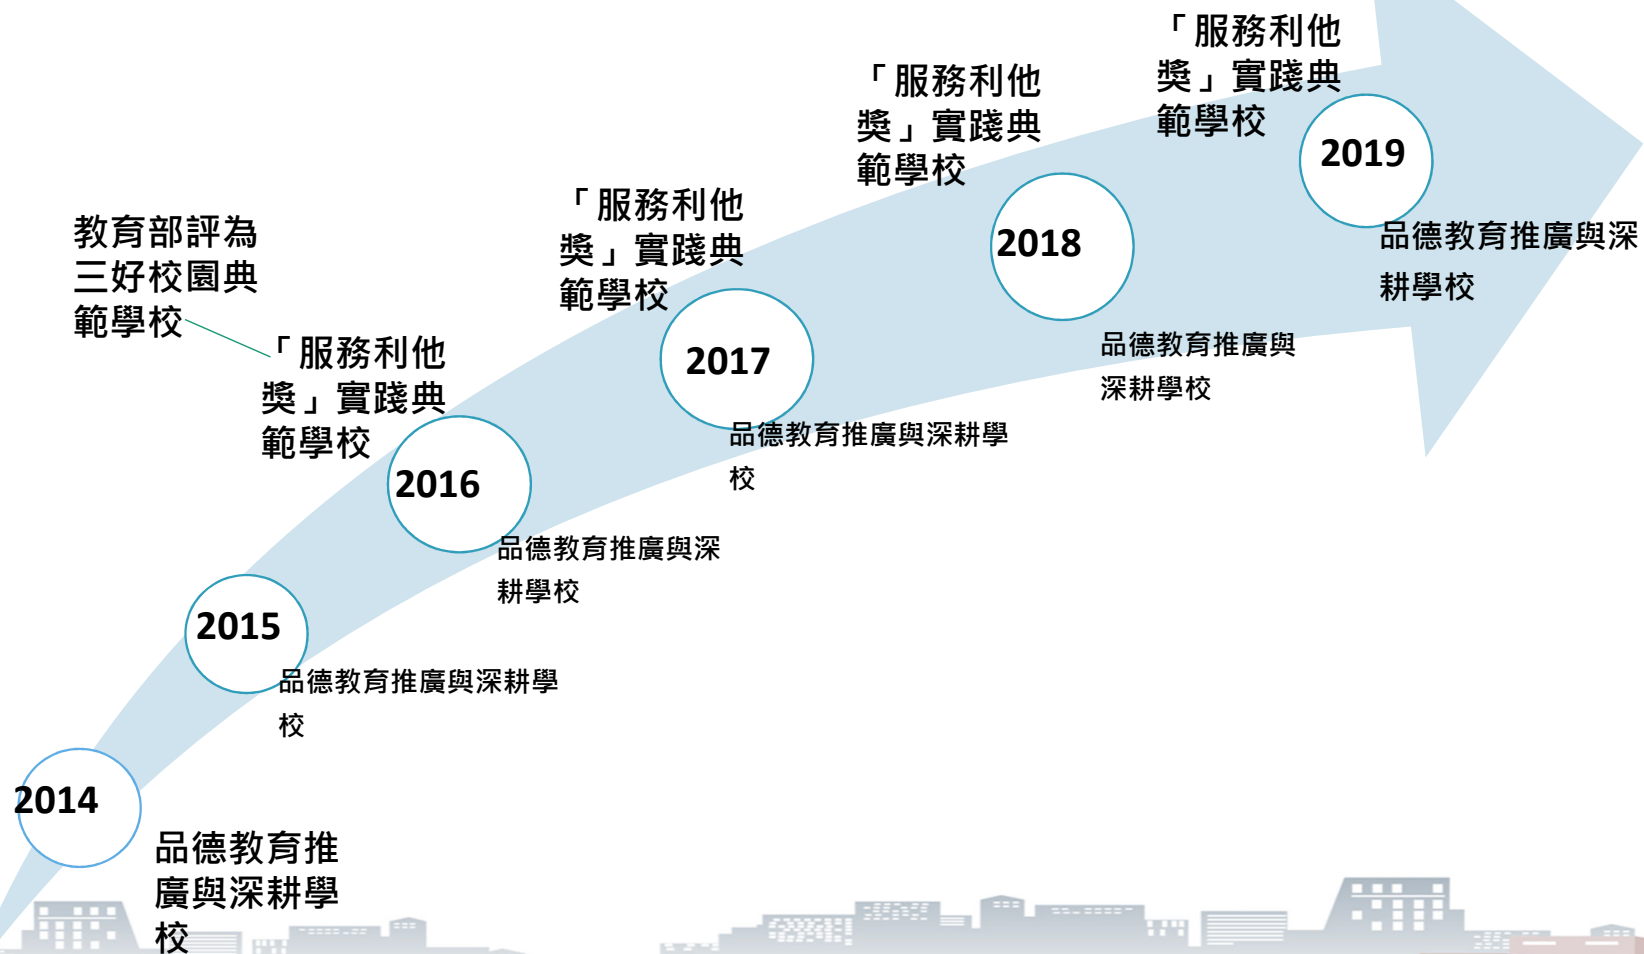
2014
品德教育推廣與深耕學校

2015
品德教育推廣與深耕學校

教育部評為三好校園典範學校

「服務利他獎」實踐典範學校

2016
品德教育推廣與深耕學校

「服務利他獎」實踐典範學校

2017
品德教育推廣與深耕學校

「服務利他獎」實踐典範學校

2018
品德教育推廣與深耕學校

「服務利他獎」實踐典範學校

2019
品德教育推廣與深耕學校